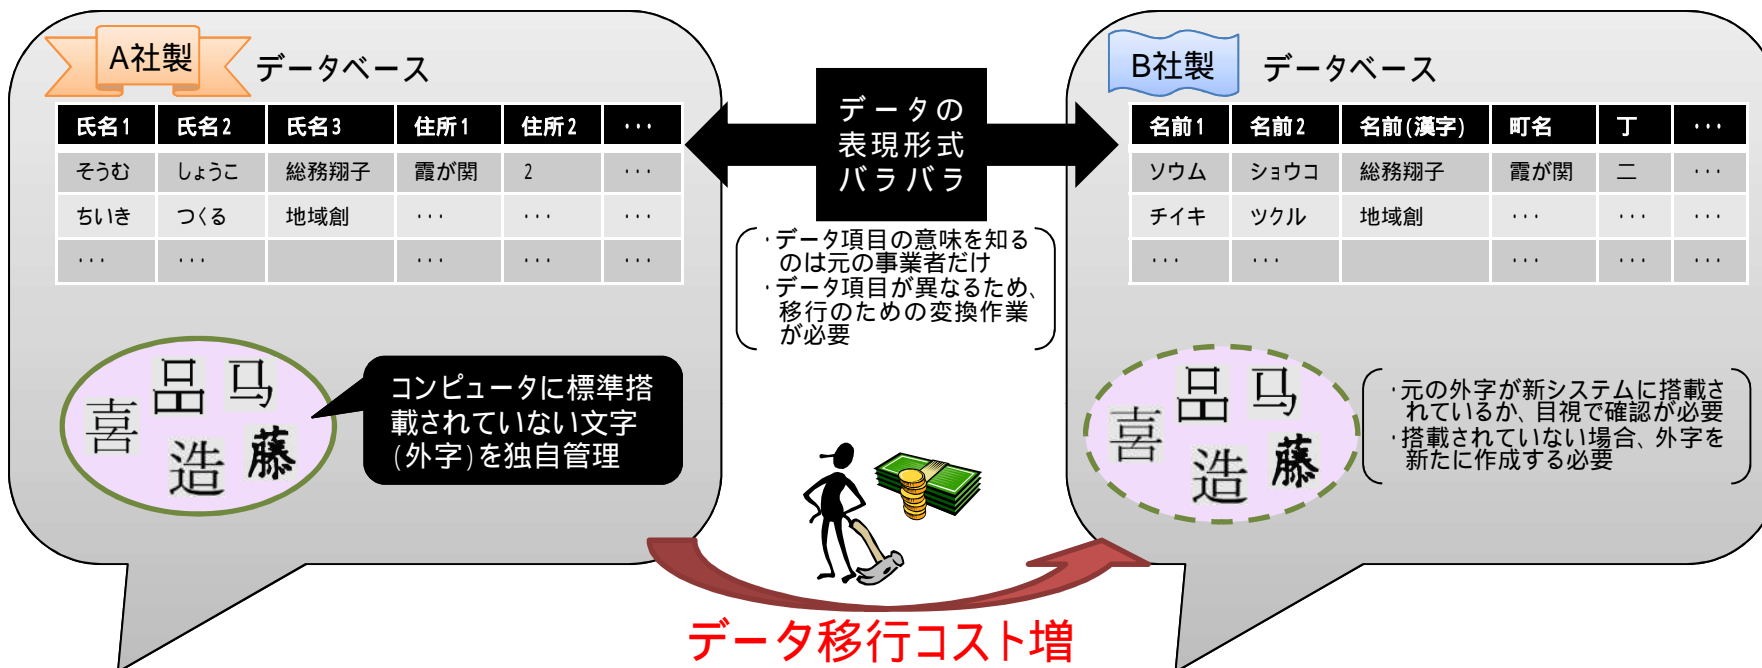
A社製 データベース

| 氏名1 | 氏名2 | 氏名3 | 住所1 | 住所2 | ・・・ |
|---|---|---|---|---|---|
| そうむ | しょうこ | 総務翔子 | 霞が関 | 2 | ・・・ |
| ちいき | つくる | 地域創 | ・・・ | ・・・ | ・・・ |
| ・・・ | ・・・ | | ・・・ | ・・・ | ・・・ |

データの表現形式バラバラ

・データ項目の意味を知るのは元の事業者だけ
・データ項目が異なるため、移行のための変換作業が必要

B社製 データベース

| 名前1 | 名前2 | 名前(漢字) | 町名 | 丁 | ・・・ |
|---|---|---|---|---|---|
| ソウム | ショウコ | 総務翔子 | 霞が関 | 二 | ・・・ |
| チイキ | ツクル | 地域創 | ・・・ | ・・・ | ・・・ |
| ・・・ | ・・・ | | ・・・ | ・・・ | ・・・ |

喜 品 马 造 藤

コンピュータに標準搭載されていない文字(外字)を独自管理

喜 品 马 造 藤

・元の外字が新システムに搭載されているか、目視で確認が必要
・搭載されていない場合、外字を新たに作成する必要

データ移行コスト増